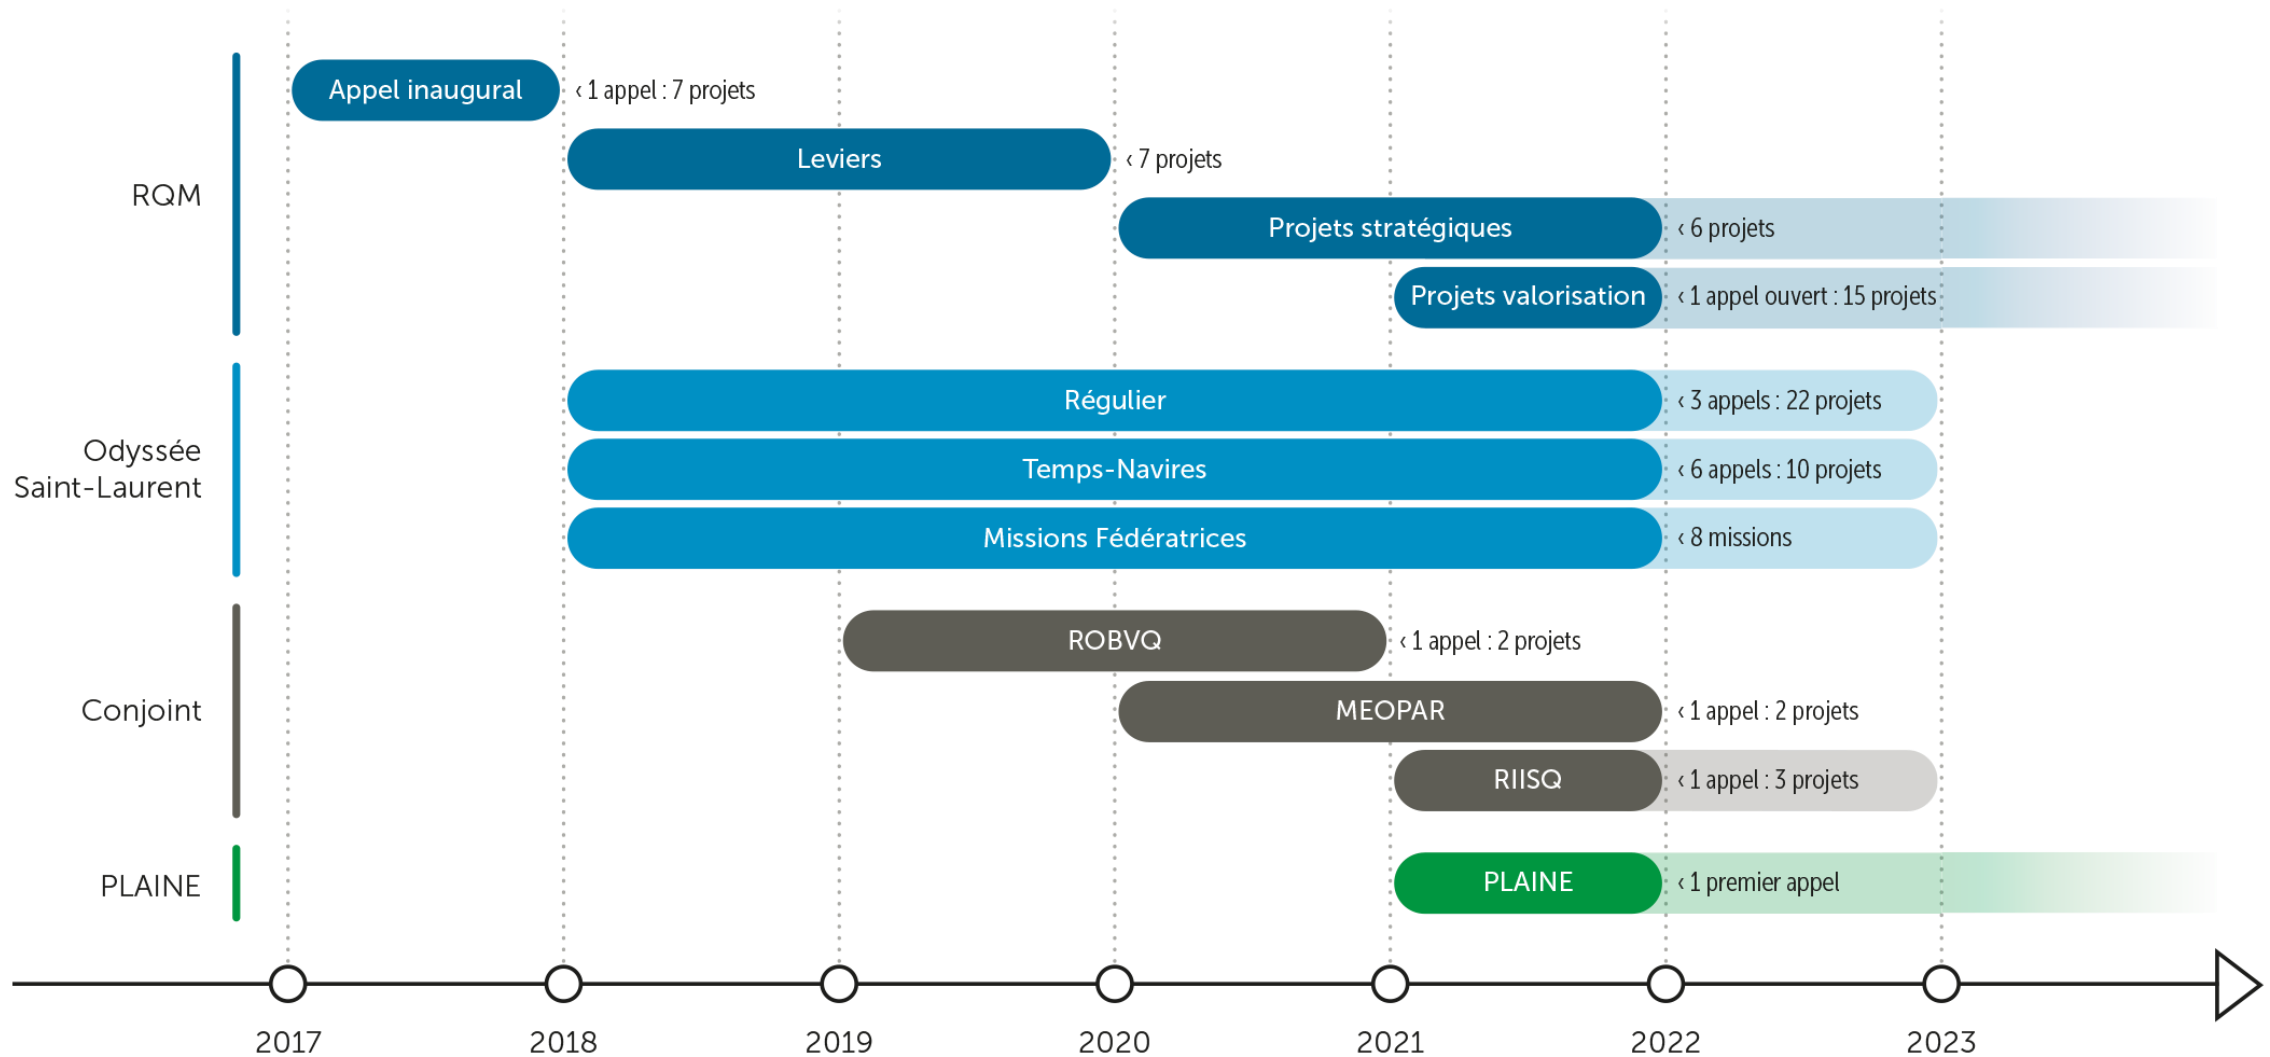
RQM

Appel inaugural ‹ 1 appel : 7 projets

Leviers ‹ 7 projets

Projets stratégiques ‹ 6 projets

Projets valorisation ‹ 1 appel ouvert : 15 projets

Odyssée Saint-Laurent

Régulier ‹ 3 appels : 22 projets

Temps-Navires ‹ 6 appels : 10 projets

Missions Fédératrices ‹ 8 missions

Conjoint

ROBVQ ‹ 1 appel : 2 projets

MEOPAR ‹ 1 appel : 2 projets

RIISQ ‹ 1 appel : 3 projets

PLAINE

PLAINE ‹ 1 premier appel

2017 2018 2019 2020 2021 2022 2023